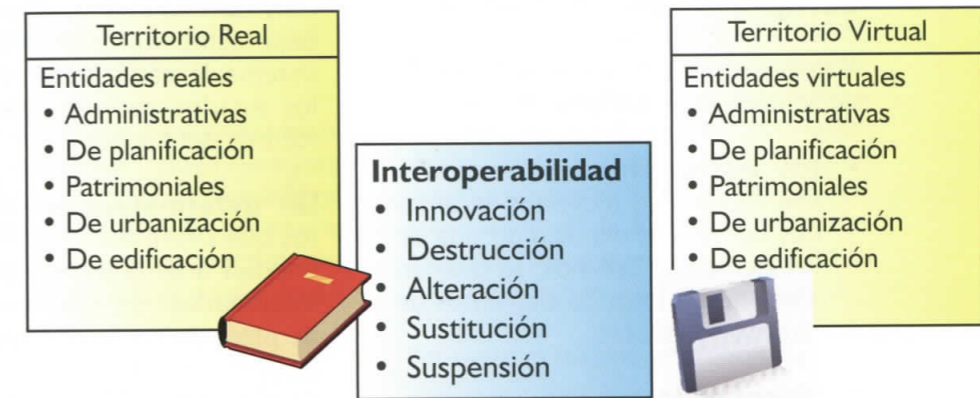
Territorio Real

Entidades reales
- Administrativas
- De planificación
- Patrimoniales
- De urbanización
- De edificación

Interoperabilidad
- Innovación
- Destrucción
- Alteración
- Sustitución
- Suspensión

Territorio Virtual

Entidades virtuales
- Administrativas
- De planificación
- Patrimoniales
- De urbanización
- De edificación